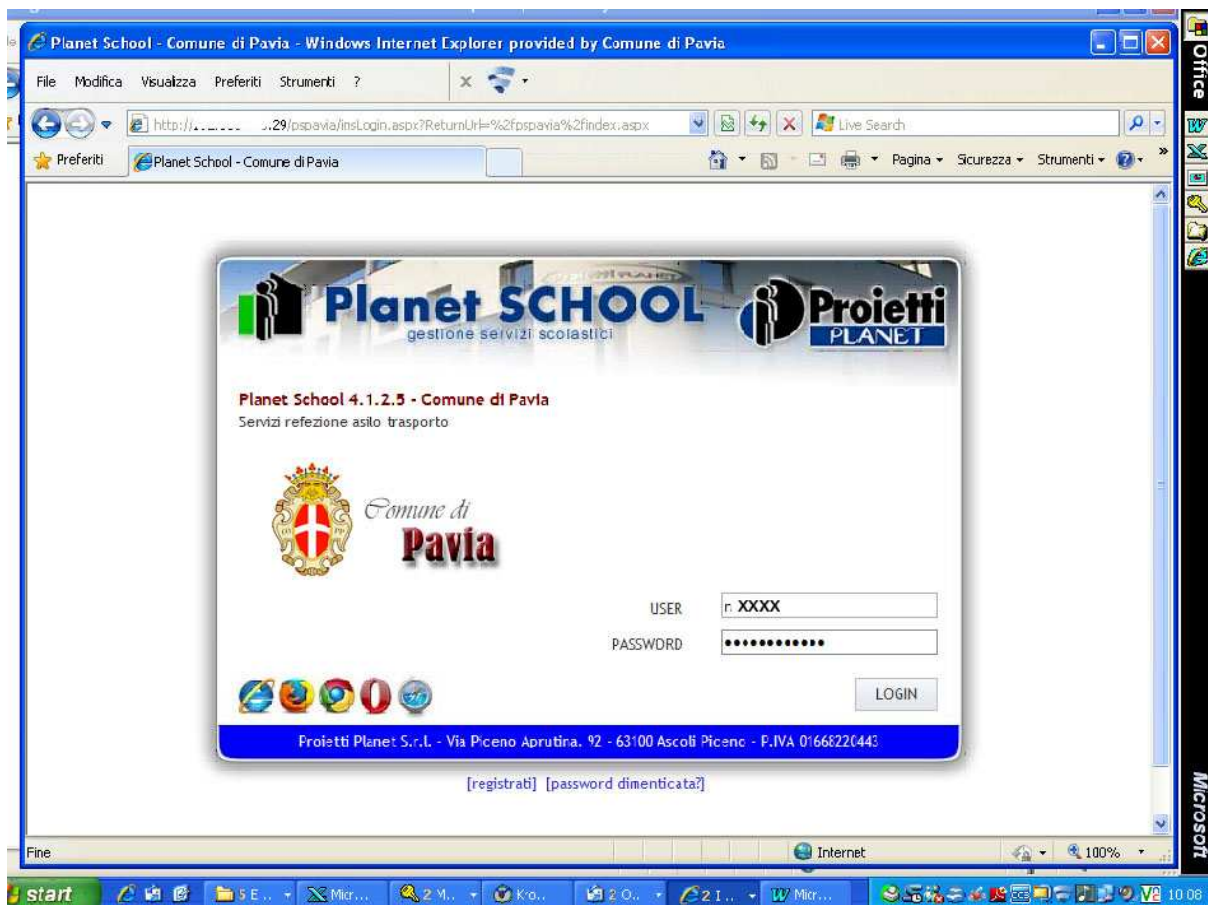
Planet School - Comune di Pavia - Windows Internet Explorer provided by Comune di Pavia

File Modifica Visualizza Preferiti Strumenti ?

http://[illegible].29/pspavia/insLogin.aspx?ReturnUrl=%2fpspavia%2findex.aspx

Live Search

Preferiti Planet School - Comune di Pavia

Pagina Sicurezza Strumenti

Planet SCHOOL
gestione servizi scolastici

Proietti PLANET

Planet School 4.1.2.5 - Comune di Pavia
Servizi refezione asilo trasporto

Comune di Pavia

USER r. XXXX
PASSWORD ••••••••••••

LOGIN

Proietti Planet S.r.l. - Via Piceno Aprutina, 92 - 63100 Ascoli Piceno - P.IVA 01668220443

[registrati] [password dimenticata?]

Fine

Internet

100%

start

5 E...

Micr...

2 M...

K o...

2 O...

2 I...

Micr...

10.08

Office

Microsoft